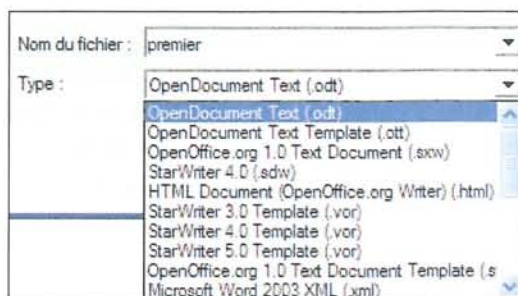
Nom du fichier : premier

Type : OpenDocument Text (.odt)

OpenDocument Text (.odt)
OpenDocument Text Template (.ott)
OpenOffice.org 1.0 Text Document (.sxw)
StarWriter 4.0 (.sdw)
HTML Document (OpenOffice.org Writer) (.html)
StarWriter 3.0 Template (.vor)
StarWriter 4.0 Template (.vor)
StarWriter 5.0 Template (.vor)
OpenOffice.org 1.0 Text Document Template (.s
Microsoft Word 2003 XML (.xml)